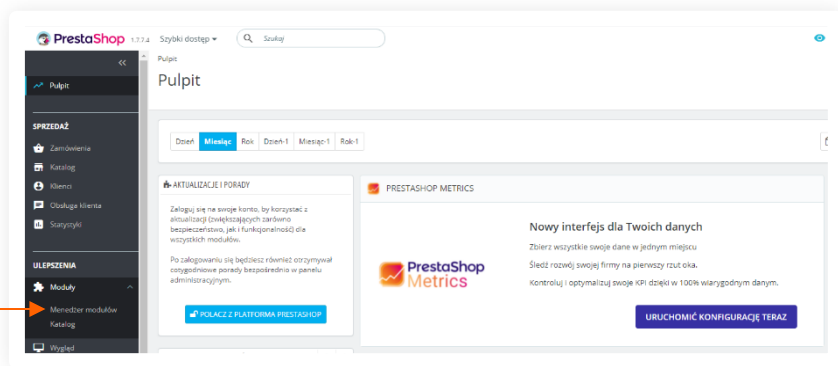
PrestaShop 1.7.7.4 Szybki dostęp ▾ Szukaj

«

Pulpit

SPRZEDAŻ

Zamówienia

Katalog

Klienci

Obsługa klienta

Statystyki

ULEPSZENIA

Moduły

Menedżer modułów

Katalog

Wygląd

Pulpit

Pulpit

| Dzień | Miesiąc | Rok | Dzień-1 | Miesiąc-1 | Rok-1 |
|---|---|---|---|---|---|

AKTUALIZACJE I PORADY

Zaloguj się na swoje konto, by korzystać z aktualizacji (zwiększających zarówno bezpieczeństwo, jak i funkcjonalność) dla wszystkich modułów.

Po zalogowaniu się będziesz również otrzymywał cotygodniowe porady bezpośrednio w panelu administracyjnym.

POŁĄCZ Z PLATFORMA PRESTASHOP

PRESTASHOP METRICS

PrestaShop Metrics

Nowy interfejs dla Twoich danych

Zbierz wszystkie swoje dane w jednym miejscu

Śledź rozwój swojej firmy na pierwszy rzut oka.

Kontroluj i optymalizuj swoje KPI dzięki w 100% wiarygodnym danym.

URUCHOMIĆ KONFIGURACJĘ TERAZ